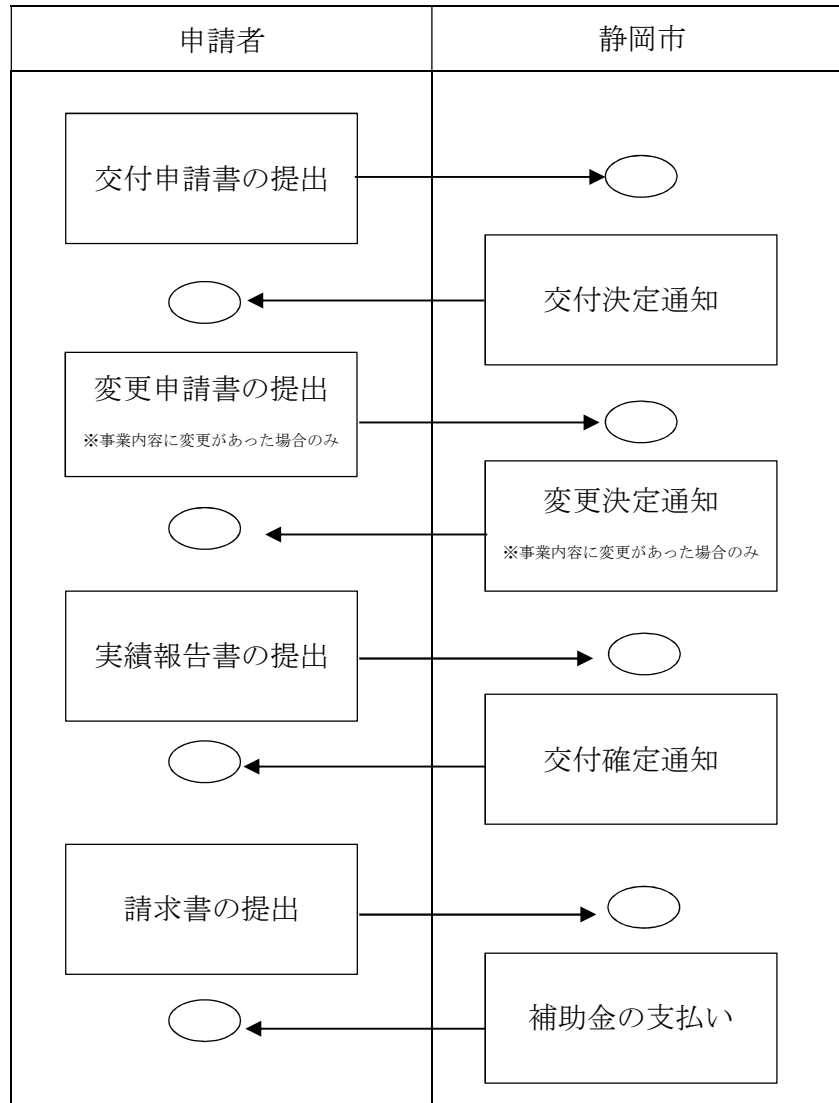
申請者

静岡市

交付申請書の提出

交付決定通知

変更申請書の提出
※事業内容に変更があった場合のみ

変更決定通知
※事業内容に変更があった場合のみ

実績報告書の提出

交付確定通知

請求書の提出

補助金の支払い